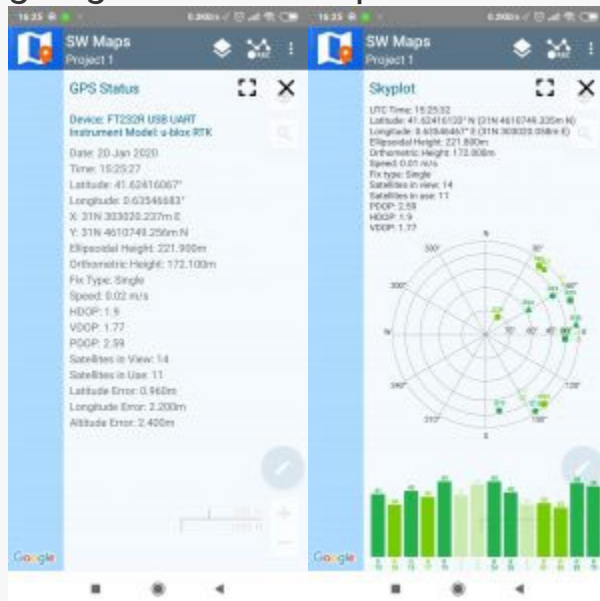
SW Maps
Project 1

GPS Status

Device: FT232R USB UART
Instrument Model: u-blox RTK

Date: 20 Jan 2020
Time: 15:25:27
Latitude: 41.62416067°
Longitude: 0.63546683°
X: 31N 303020.237m E
Y: 31N 4610749.256m N
Ellipsoidal Height: 221.900m
Orthometric Height: 172.100m
Fix Type: Single
Speed: 0.02 m/s
HDOP: 1.9
VDOP: 1.77
PDOP: 2.59
Satellites in View: 14
Satellites in Use: 11
Latitude Error: 0.960m
Longitude Error: 2.200m
Altitude Error: 2.400m

Google

SW Maps
Project 1

Skyplot

UTC Time: 15:25:32
Latitude: 41.62416133° N (31N 4610749.335m N)
Longitude: 0.63546467° E (31N 303020.058m E)
Ellipsoidal Height: 221.800m
Orthometric Height: 172.000m
Speed: 0.01 m/s
Fix type: Single
Satellites in view: 14
Satellites in use: 11
PDOP: 2.59
HDOP: 1.9
VDOP: 1.77

N
30°
60°
90°
120°
150°
S
210°
240°
W
300°
330°

Google